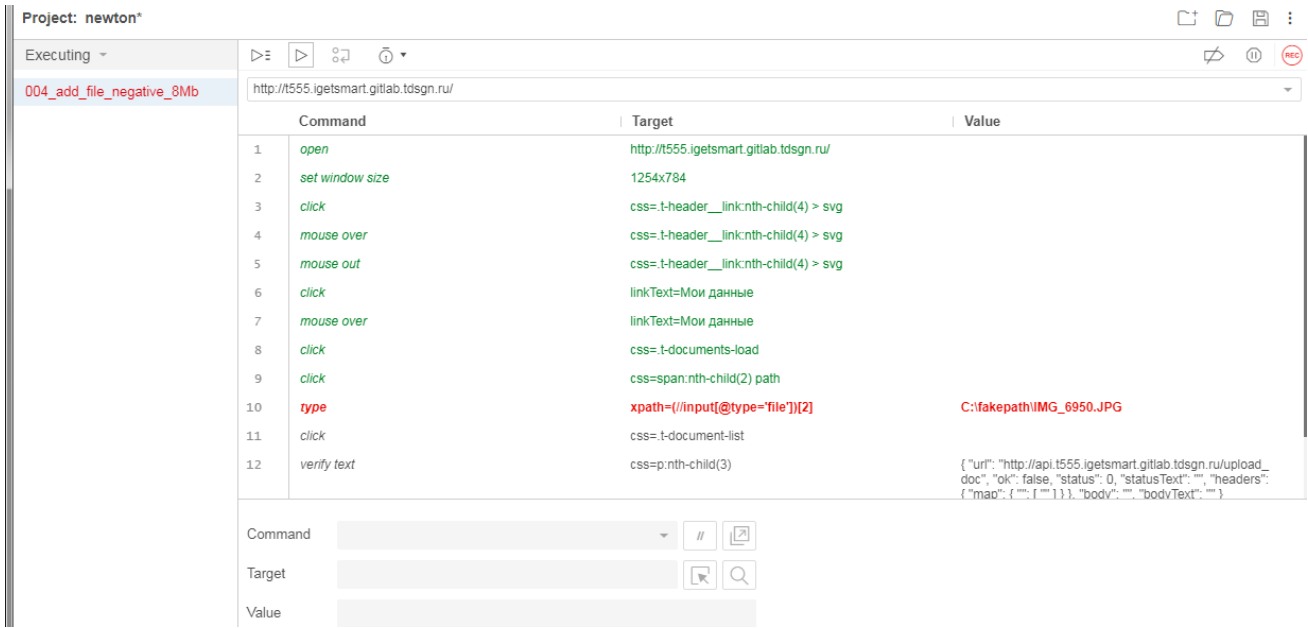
Project: newton*

Executing

004_add_file_negative_8Mb

http://t555.igetsmart.gitlab.tdsgn.ru/

| | Command | Target | Value |
|---|---|---|---|
| 1 | open | http://t555.igetsmart.gitlab.tdsgn.ru/ | |
| 2 | set window size | 1254x784 | |
| 3 | click | css=.t-header__link:nth-child(4) > svg | |
| 4 | mouse over | css=.t-header__link:nth-child(4) > svg | |
| 5 | mouse out | css=.t-header__link:nth-child(4) > svg | |
| 6 | click | linkText=Мои данные | |
| 7 | mouse over | linkText=Мои данные | |
| 8 | click | css=.t-documents-load | |
| 9 | click | css=span:nth-child(2) path | |
| 10 | type | xpath=(//input[@type='file'])[2] | C:\fakepath\IMG_6950.JPG |
| 11 | click | css=.t-document-list | |
| 12 | verify text | css=p:nth-child(3) | { "url": "http://api.t555.igetsmart.gitlab.tdsgn.ru/upload_doc", "ok": false, "status": 0, "statusText": "", "headers": { "map": { "": [ "" ] } }, "body": "", "bodyText": "" } |

Command
//
Target
Value